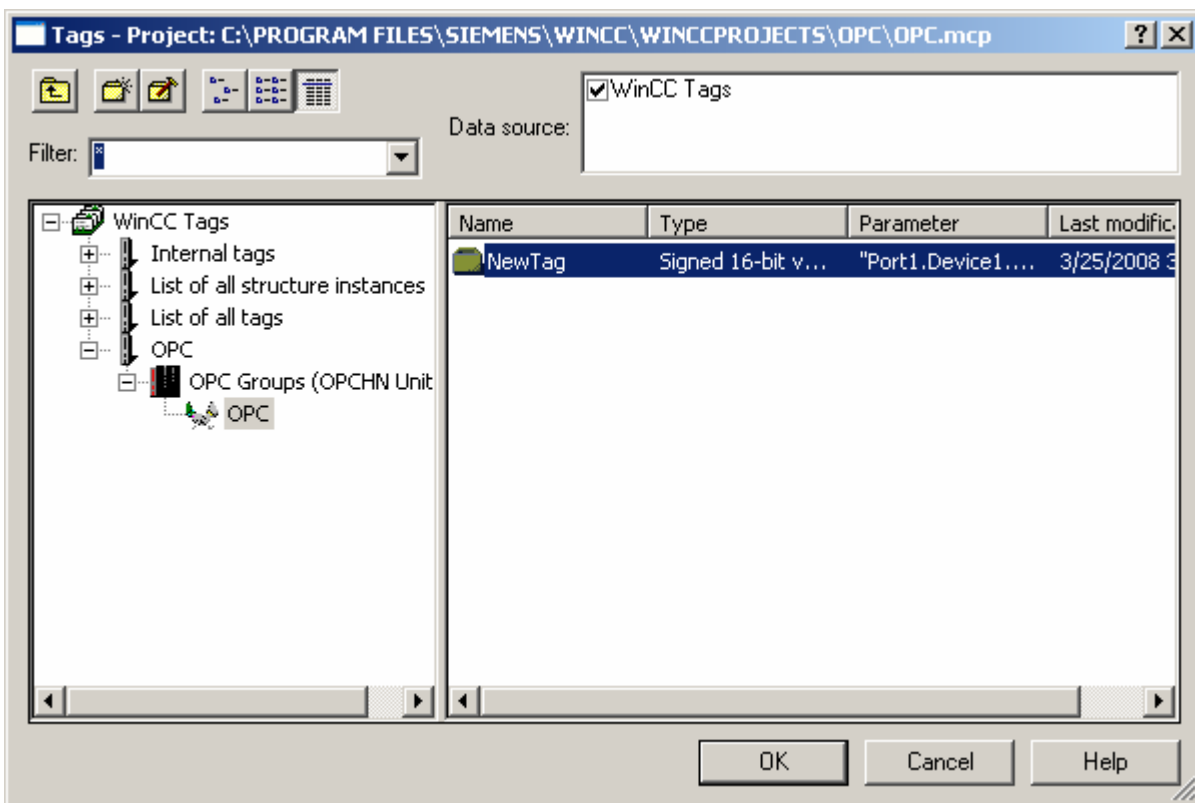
Tags - Project: C:\PROGRAM FILES\SIEMENS\WINCC\WINCCPROJECTS\OPC\OPC.mcp

?

Filter: *

Data source:

WinCC Tags

WinCC Tags
Internal tags
List of all structure instances
List of all tags
OPC
OPC Groups (OPCHN Unit
OPC

| Name | Type | Parameter | Last modific. |
|---|---|---|---|
| NewTag | Signed 16-bit v... | "Port1.Device1.... | 3/25/2008 3 |

OK

Cancel

Help